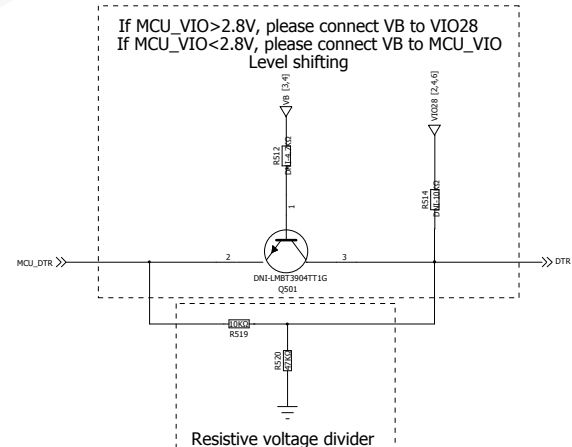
If MCU_VIO>2.8V, please connect VB to VIO28
If MCU_VIO<2.8V, please connect VB to MCU_VIO
Level shifting

VB [3,4]

VIO28 [2,4,6]

R512
DNI_4.7KΩ

R514
DNI_10KΩ

1

2

3

MCU_DTR

DTR

DNI-LMBT3904TT1G
Q501

10KΩ
R519

R520
47KΩ

Resistive voltage divider